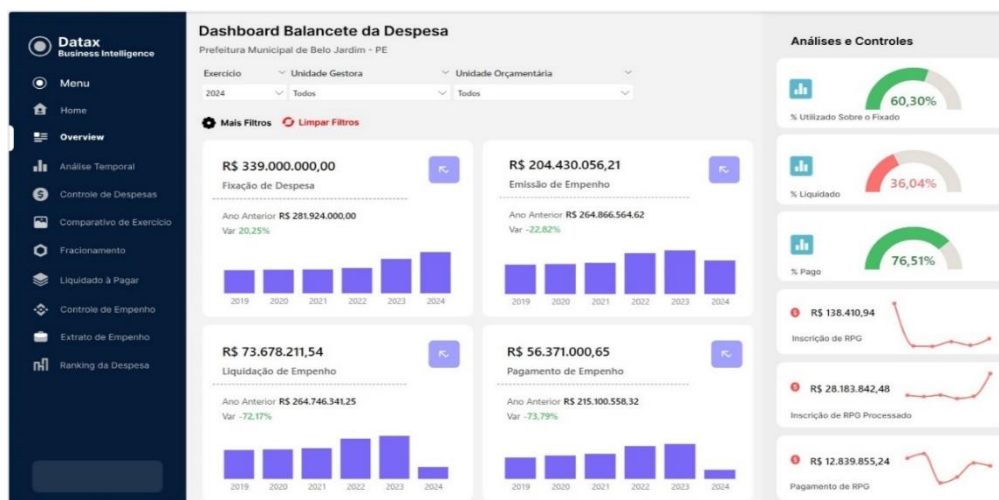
Datax
Business Intelligence

Menu
Home
Overview
Análise Temporal
Controle de Despesas
Comparativo de Exercício
Fracionamento
Liquidado à Pagar
Controle de Empenho
Extrato de Empenho
Ranking da Despesa

Dashboard Balancete da Despesa
Prefeitura Municipal de Belo Jardim - PE

Exercício
2024
Unidade Gestora
Todos
Unidade Orçamentária
Todos

Mais Filtros
Limpar Filtros

R$ 339.000.000,00
Fixação de Despesa
Ano Anterior R$ 281.924.000,00
Var 20,25%
2019 2020 2021 2022 2023 2024

R$ 204.430.056,21
Emissão de Empenho
Ano Anterior R$ 264.866.564,62
Var -22,82%
2019 2020 2021 2022 2023 2024

R$ 73.678.211,54
Liquidação de Empenho
Ano Anterior R$ 264.746.341,25
Var -72,17%
2019 2020 2021 2022 2023 2024

R$ 56.371.000,65
Pagamento de Empenho
Ano Anterior R$ 215.100.558,32
Var -73,79%
2019 2020 2021 2022 2023 2024

Análises e Controles

60,30%
% Utilizado Sobre o Fixado

36,04%
% Liquidado

76,51%
% Pago

R$ 138.410,94
Inscrição de RPG

R$ 28.183.842,48
Inscrição de RPG Processado

R$ 12.839.855,24
Pagamento de RPG